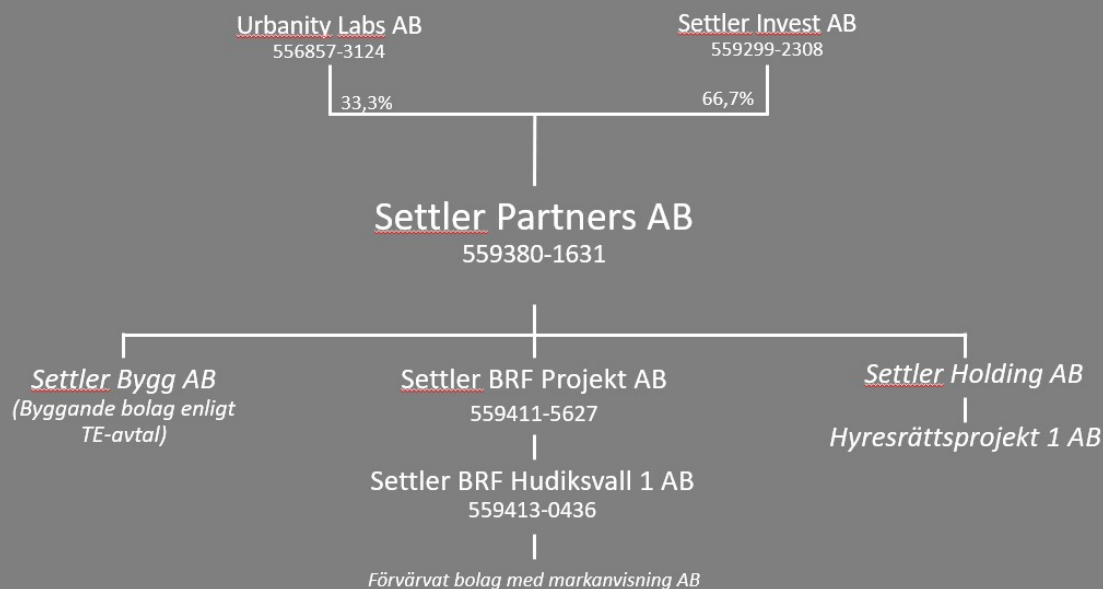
Urbanity Labs AB
556857-3124

Settler Invest AB
559299-2308

33,3%

66,7%

Settler Partners AB
559380-1631

*Settler Bygg AB*
*(Byggande bolag enligt TE-avtal)*

Settler BRF Projekt AB
559411-5627

*Settler Holding AB*

*Hyresrättsprojekt 1 AB*

Settler BRF Hudiksvall 1 AB
559413-0436

*Förvärvat bolag med markanvisning AB*